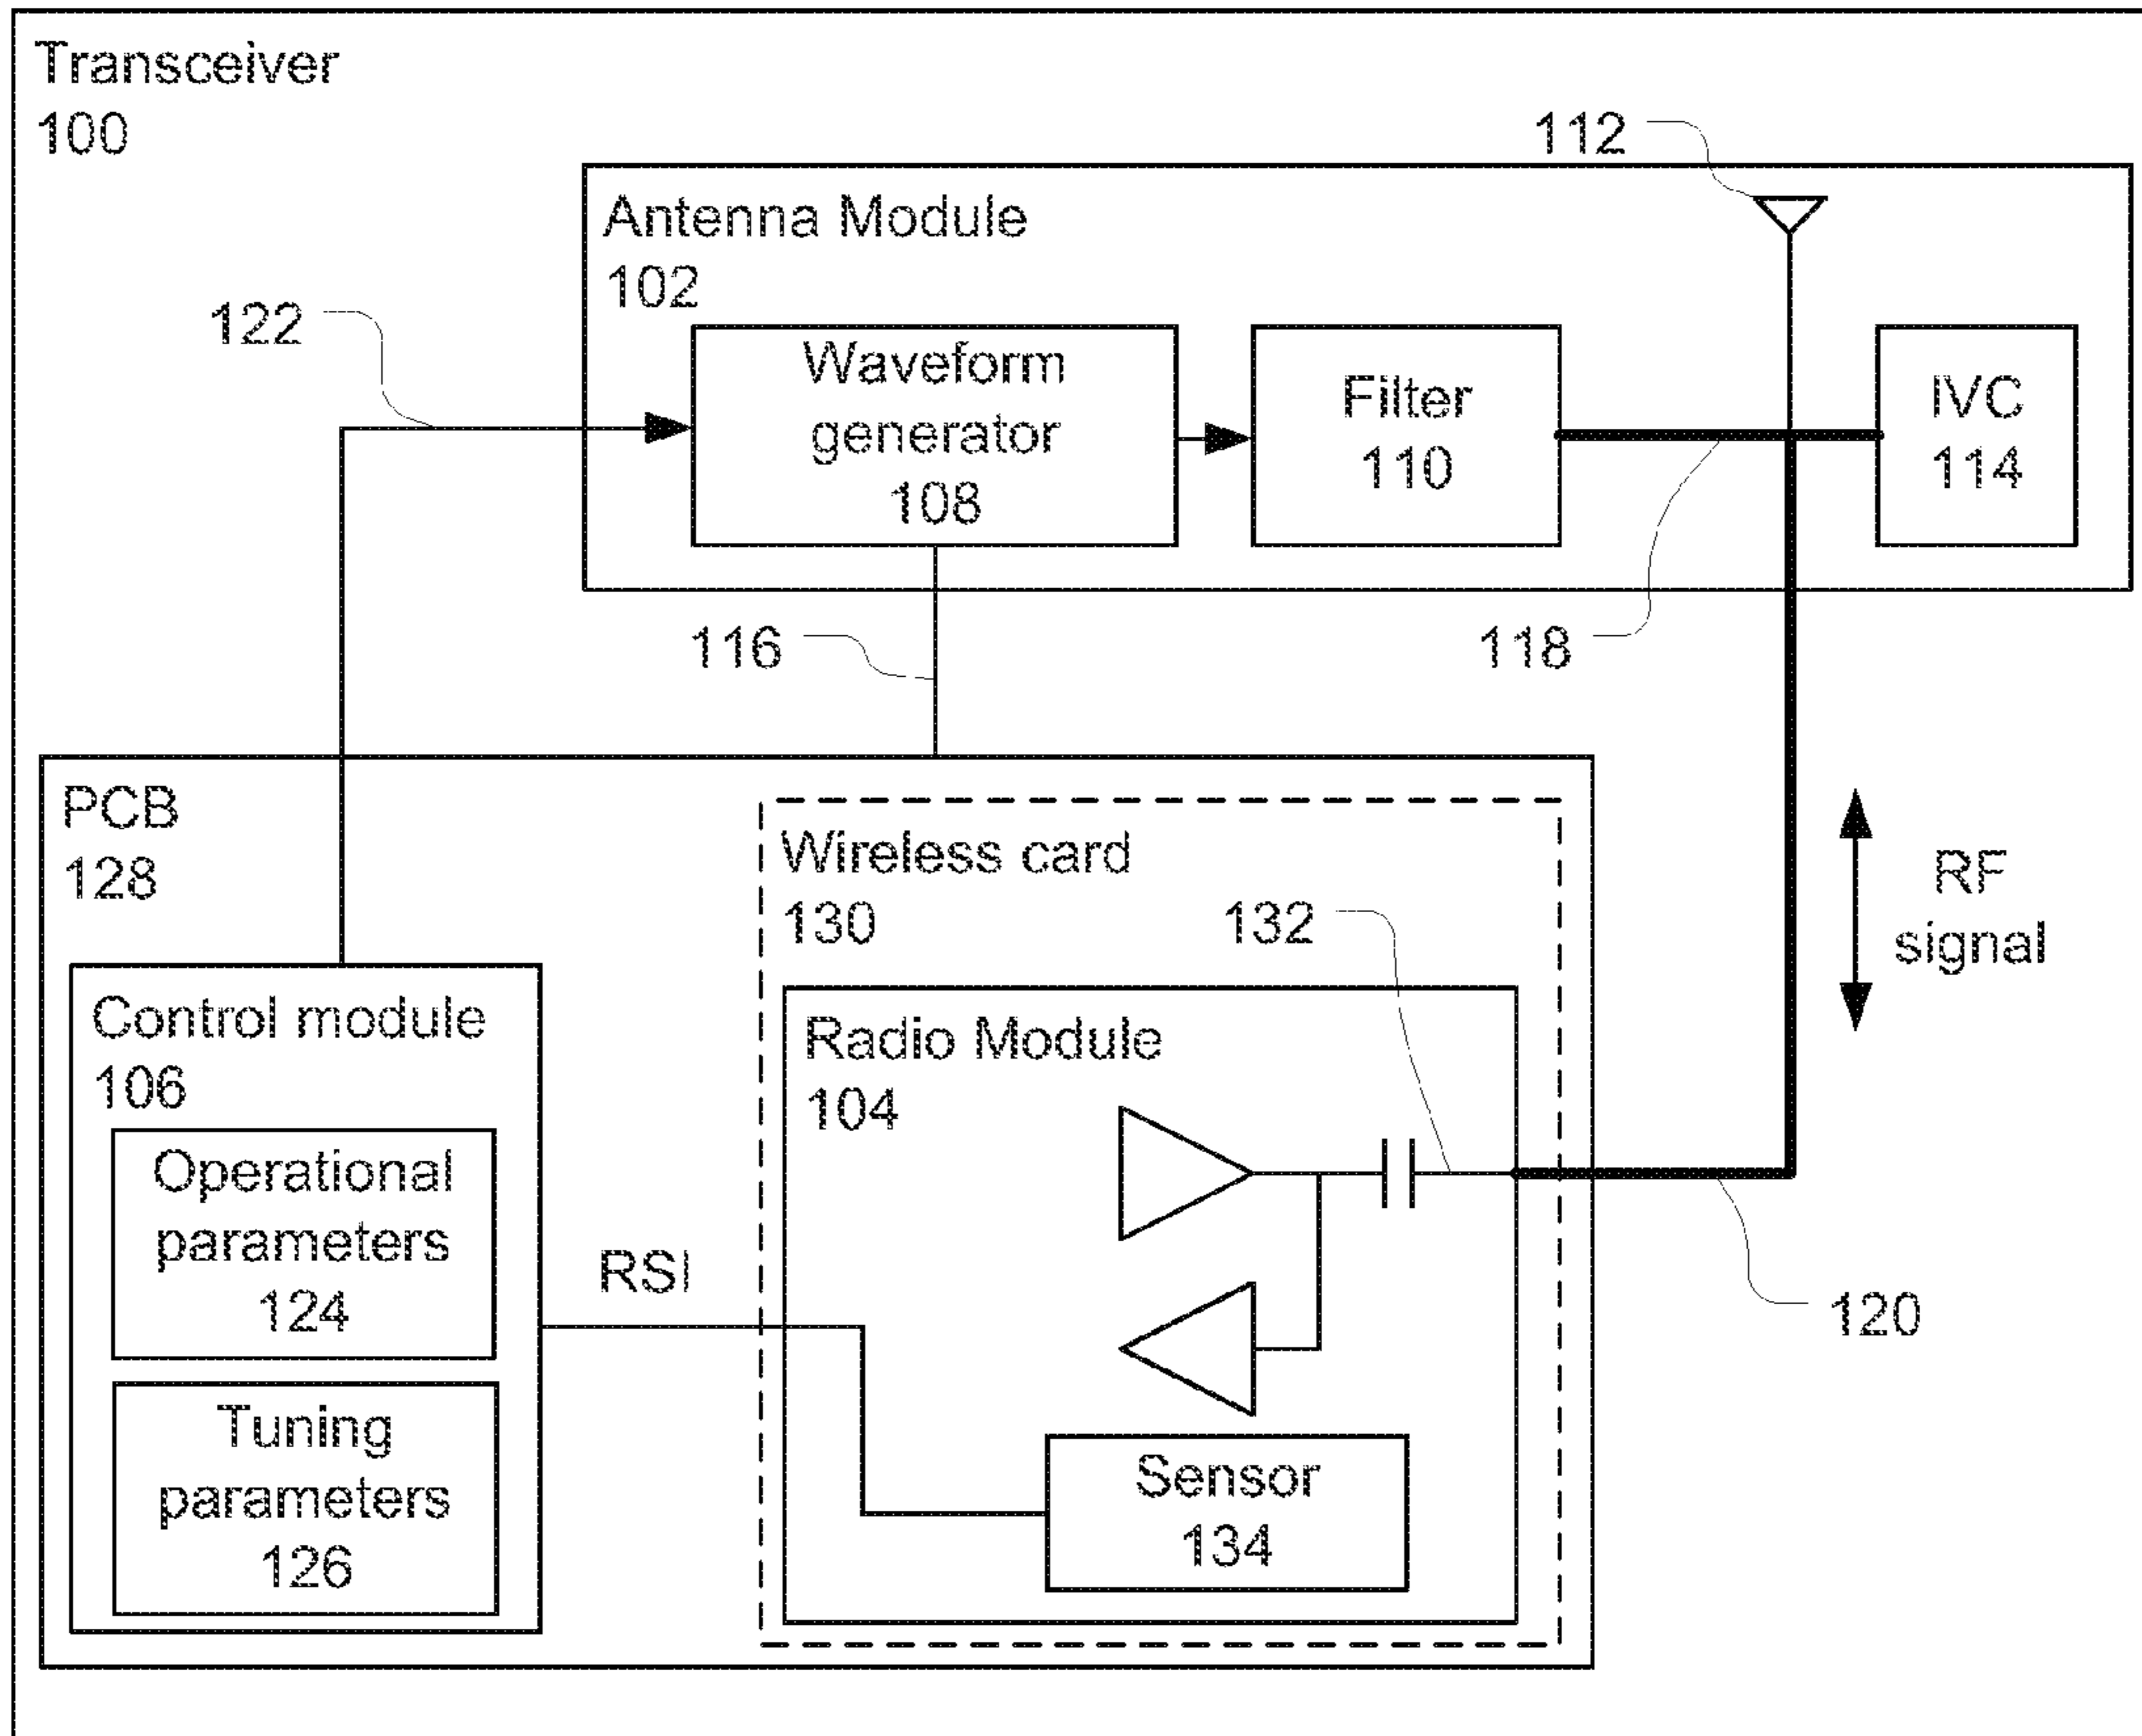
Transceiver
100

112

Antenna Module
102

122

Waveform generator
108

Filter
110

IVC
114

116

118

PCB
128

Wireless card
130

132

RF signal

Control module
106

Operational parameters
124

Tuning parameters
126

RSI

Radio Module
104

Sensor
134

120